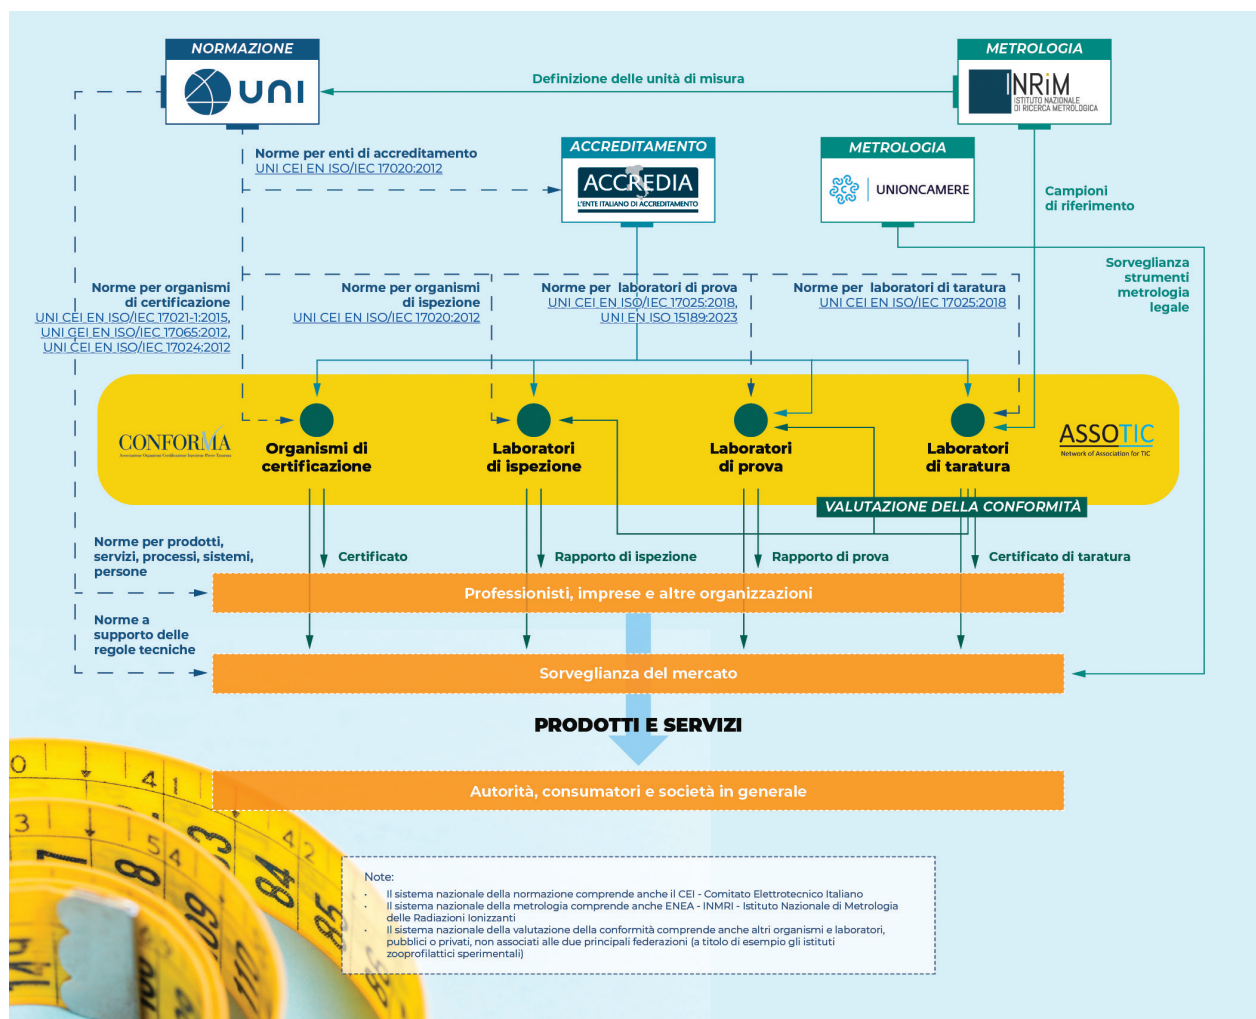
NORMAZIONE

uni

METROLOGIA

INRiM ISTITUTO NAZIONALE DI RICERCA METROLOGICA

Definizione delle unità di misura

Norme per enti di accreditamento
UNI CEI EN ISO/IEC 17020:2012

ACCREDITAMENTO

ACCREDIA L'ENTE ITALIANO DI ACCREDITAMENTO

METROLOGIA

UNIONCAMERE

Campioni di riferimento

Sorveglianza strumenti metrologia legale

Norme per organismi di certificazione
UNI CEI EN ISO/IEC 17021-1:2015,
UNI CEI EN ISO/IEC 17065:2012,
UNI CEI EN ISO/IEC 17024:2012

Norme per organismi di ispezione
UNI CEI EN ISO/IEC 17020:2012

Norme per laboratori di prova
UNI CEI EN ISO/IEC 17025:2018,
UNI EN ISO 15189:2023

Norme per laboratori di taratura
UNI CEI EN ISO/IEC 17025:2018

CONFORMA

Organismi di certificazione

Laboratori di ispezione

Laboratori di prova

Laboratori di taratura

ASSOTIC Network of Association for TIC

VALUTAZIONE DELLA CONFORMITÀ

Norme per prodotti, servizi, processi, sistemi, persone

Certificato

Rapporto di ispezione

Rapporto di prova

Certificato di taratura

Professionisti, imprese e altre organizzazioni

Norme a supporto delle regole tecniche

Sorveglianza del mercato

PRODOTTI E SERVIZI

Autorità, consumatori e società in generale

Note:
- Il sistema nazionale della normazione comprende anche il CEI - Comitato Elettrotecnico Italiano
- Il sistema nazionale della metrologia comprende anche ENEA - INMRI - Istituto Nazionale di Metrologia delle Radiazioni Ionizzanti
- Il sistema nazionale della valutazione della conformità comprende anche altri organismi e laboratori, pubblici o privati, non associati alle due principali federazioni (a titolo di esempio gli istituti zooprofilattici sperimentali)